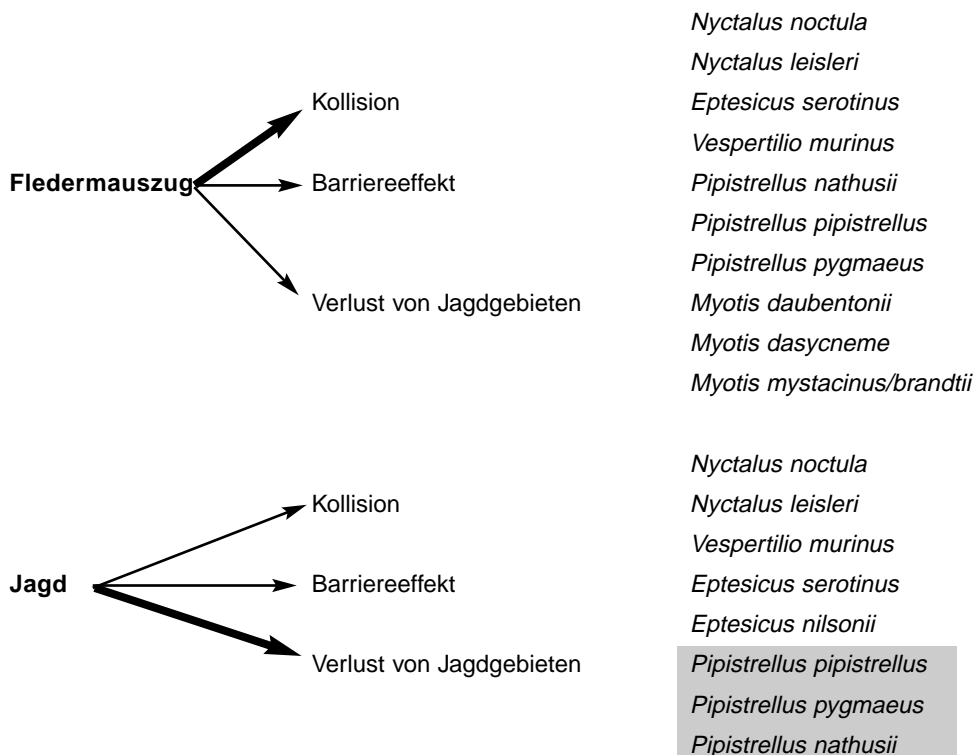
Fledermauszug

Kollision

Barriereeffekt

Verlust von Jagdgebieten

Nyctalus noctula
Nyctalus leisleri
Eptesicus serotinus
Vespertilio murinus
Pipistrellus nathusii
Pipistrellus pipistrellus
Pipistrellus pygmaeus
Myotis daubentonii
Myotis dasycneme
Myotis mystacinus/brandtii

Jagd

Kollision

Barriereeffekt

Verlust von Jagdgebieten

Nyctalus noctula
Nyctalus leisleri
Vespertilio murinus
Eptesicus serotinus
Eptesicus nilsonii
Pipistrellus pipistrellus
Pipistrellus pygmaeus
Pipistrellus nathusii